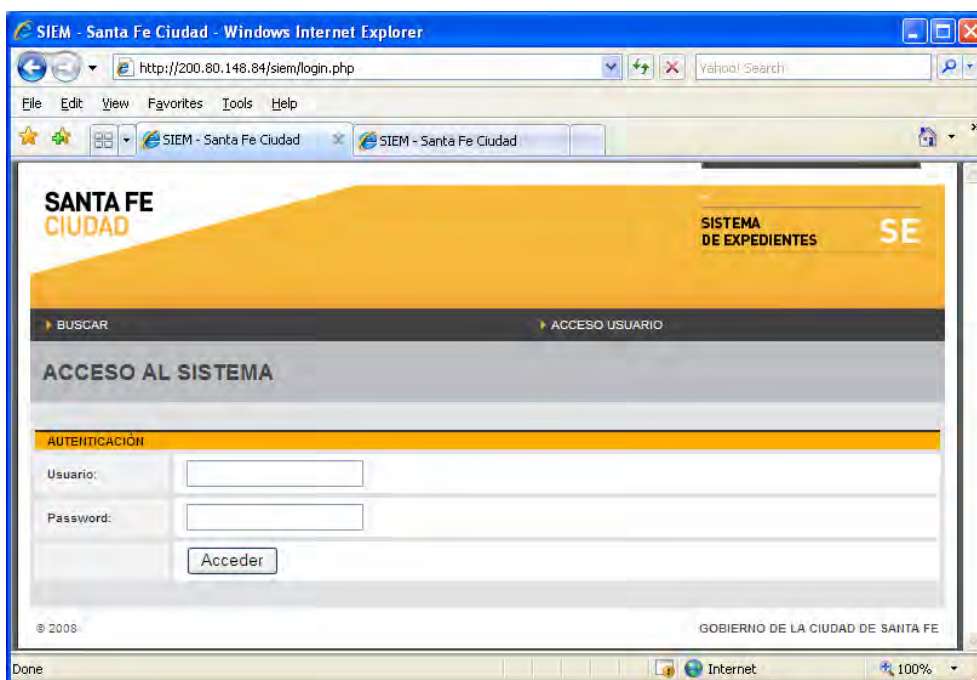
SIEM - Santa Fe Ciudad - Windows Internet Explorer

http://200.80.148.84/siem/login.php

Yahoo! Search

File Edit View Favorites Tools Help

SIEM - Santa Fe Ciudad

SIEM - Santa Fe Ciudad

SANTA FE
CIUDAD

SISTEMA
DE EXPEDIENTES

SE

BUSCAR

ACCESO USUARIO

ACCESO AL SISTEMA

AUTENTICACIÓN

Usuario:

Password:

Acceder

© 2008

GOBIERNO DE LA CIUDAD DE SANTA FE

Done

Internet

100%